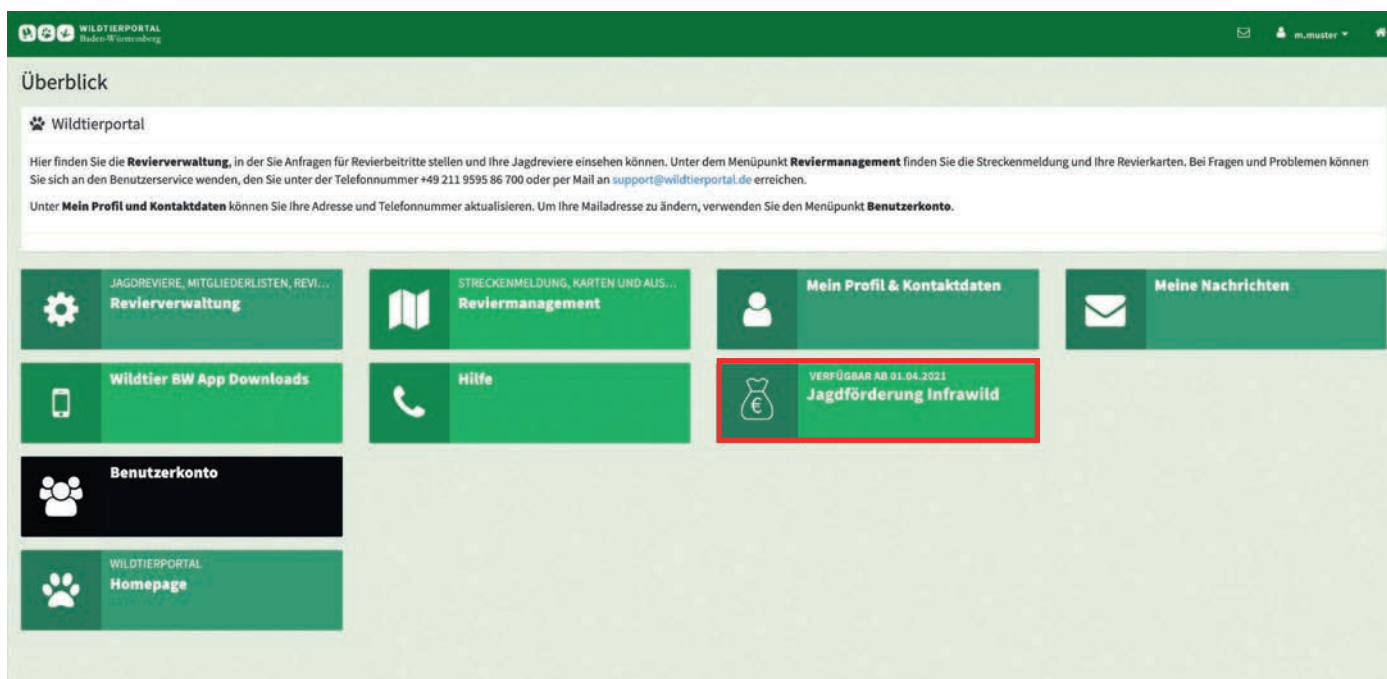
WILDTIERPORTAL Baden-Württemberg

m.muster

Überblick

Wildtierportal

Hier finden Sie die **Revierverwaltung**, in der Sie Anfragen für Revierbeitritte stellen und Ihre Jagdreviere einsehen können. Unter dem Menüpunkt **Reviermanagement** finden Sie die Streckenmeldung und Ihre Revierkarten. Bei Fragen und Problemen können Sie sich an den Benutzerservice wenden, den Sie unter der Telefonnummer +49 211 9595 86 700 oder per Mail an support@wildtierportal.de erreichen.

Unter **Mein Profil und Kontaktdaten** können Sie Ihre Adresse und Telefonnummer aktualisieren. Um Ihre Mailadresse zu ändern, verwenden Sie den Menüpunkt **Benutzerkonto**.

JAGDREVIERE, MITGLIEDERLISTEN, REVI...
Revierverwaltung

STRECKENMELDUNG, KARTEN UND AUS...
Reviermanagement

Mein Profil & Kontaktdaten

Meine Nachrichten

Wildtier BW App Downloads

Hilfe

VERFÜGBAR AB 01.04.2021
Jagdförderung Infrawild

Benutzerkonto

WILDTIERPORTAL
Homepage